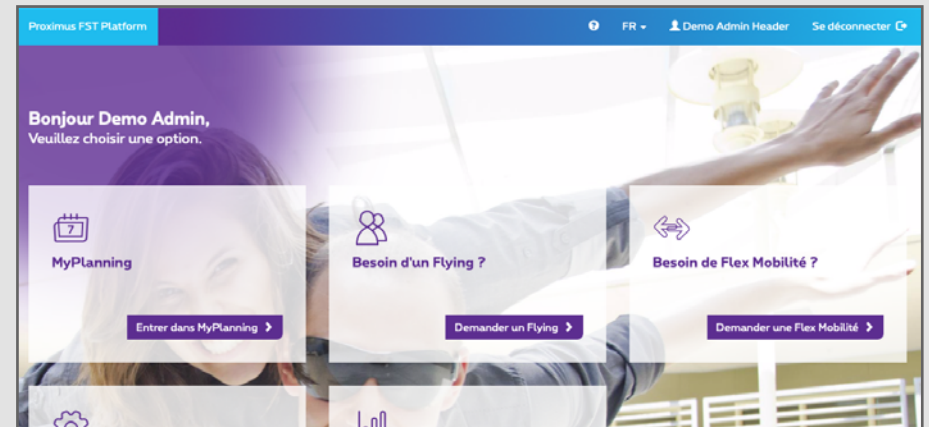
Proximus FST Platform

FR

Demo Admin Header

Se déconnecter

Bonjour Demo Admin,
Veuillez choisir une option.

7

MyPlanning

Entrer dans MyPlanning

Besoin d'un Flying ?

Demander un Flying

Besoin de Flex Mobilité ?

Demander une Flex Mobilité